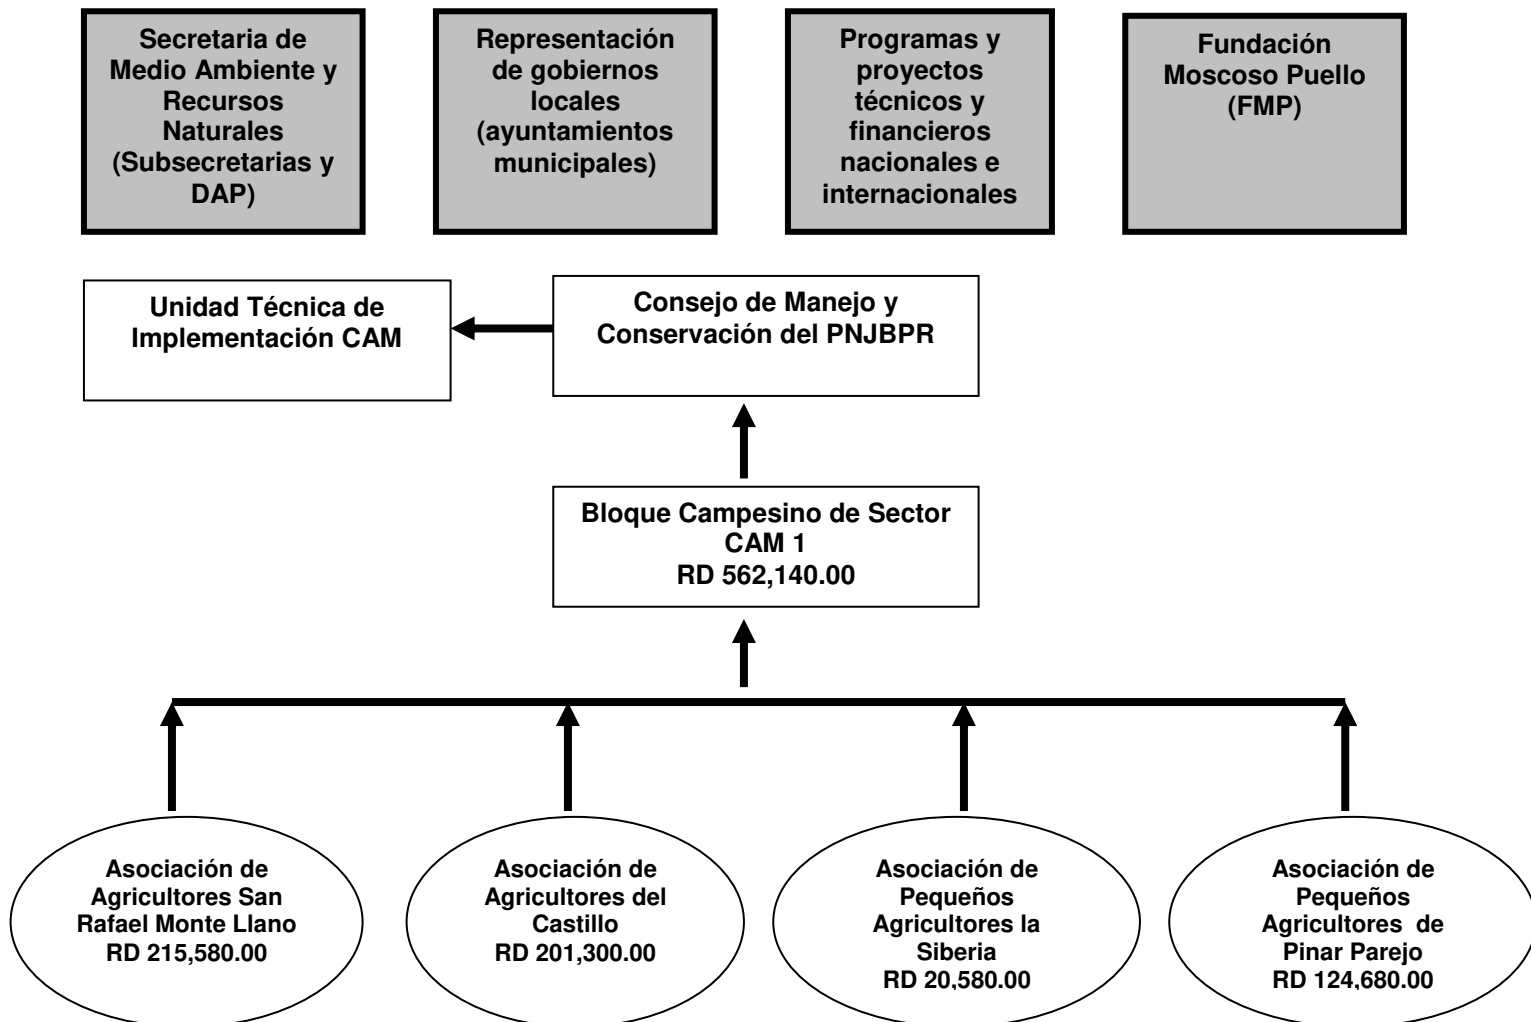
Secretaria de Medio Ambiente y Recursos Naturales (Subsecretarias y DAP)

Representación de gobiernos locales (ayuntamientos municipales)

Programas y proyectos técnicos y financieros nacionales e internacionales

Fundación Moscoso Puello (FMP)

Unidad Técnica de Implementación CAM

Consejo de Manejo y Conservación del PNJBPR

Bloque Campesino de Sector CAM 1 RD 562,140.00

Asociación de Agricultores San Rafael Monte Llano RD 215,580.00

Asociación de Agricultores del Castillo RD 201,300.00

Asociación de Pequeños Agricultores la Siberia RD 20,580.00

Asociación de Pequeños Agricultores de Pinar Parejo RD 124,680.00